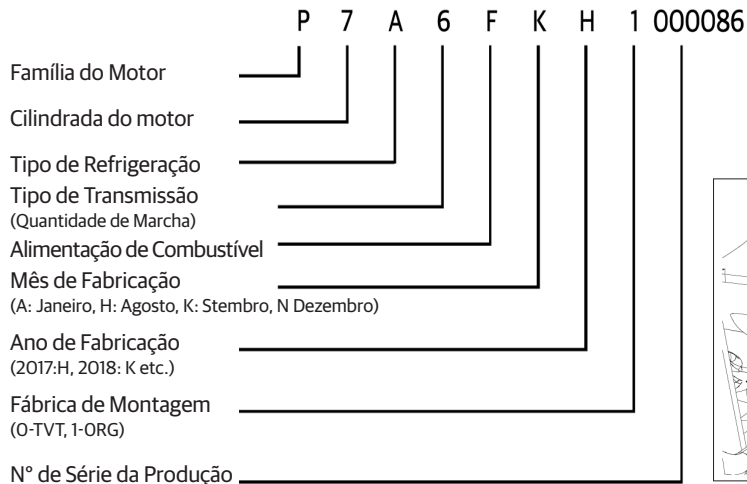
P 7 A 6 F K H 1 000086

Família do Motor

Cilindrada do motor

Tipo de Refrigeração

Tipo de Transmissão
(Quantidade de Marcha)

Alimentação de Combustível

Mês de Fabricação
(A: Janeiro, H: Agosto, K: Stembro, N Dezembro)

Ano de Fabricação
(2017:H, 2018: K etc.)

Fábrica de Montagem
(0-TVT, 1-0RG)

N° de Série da Produção